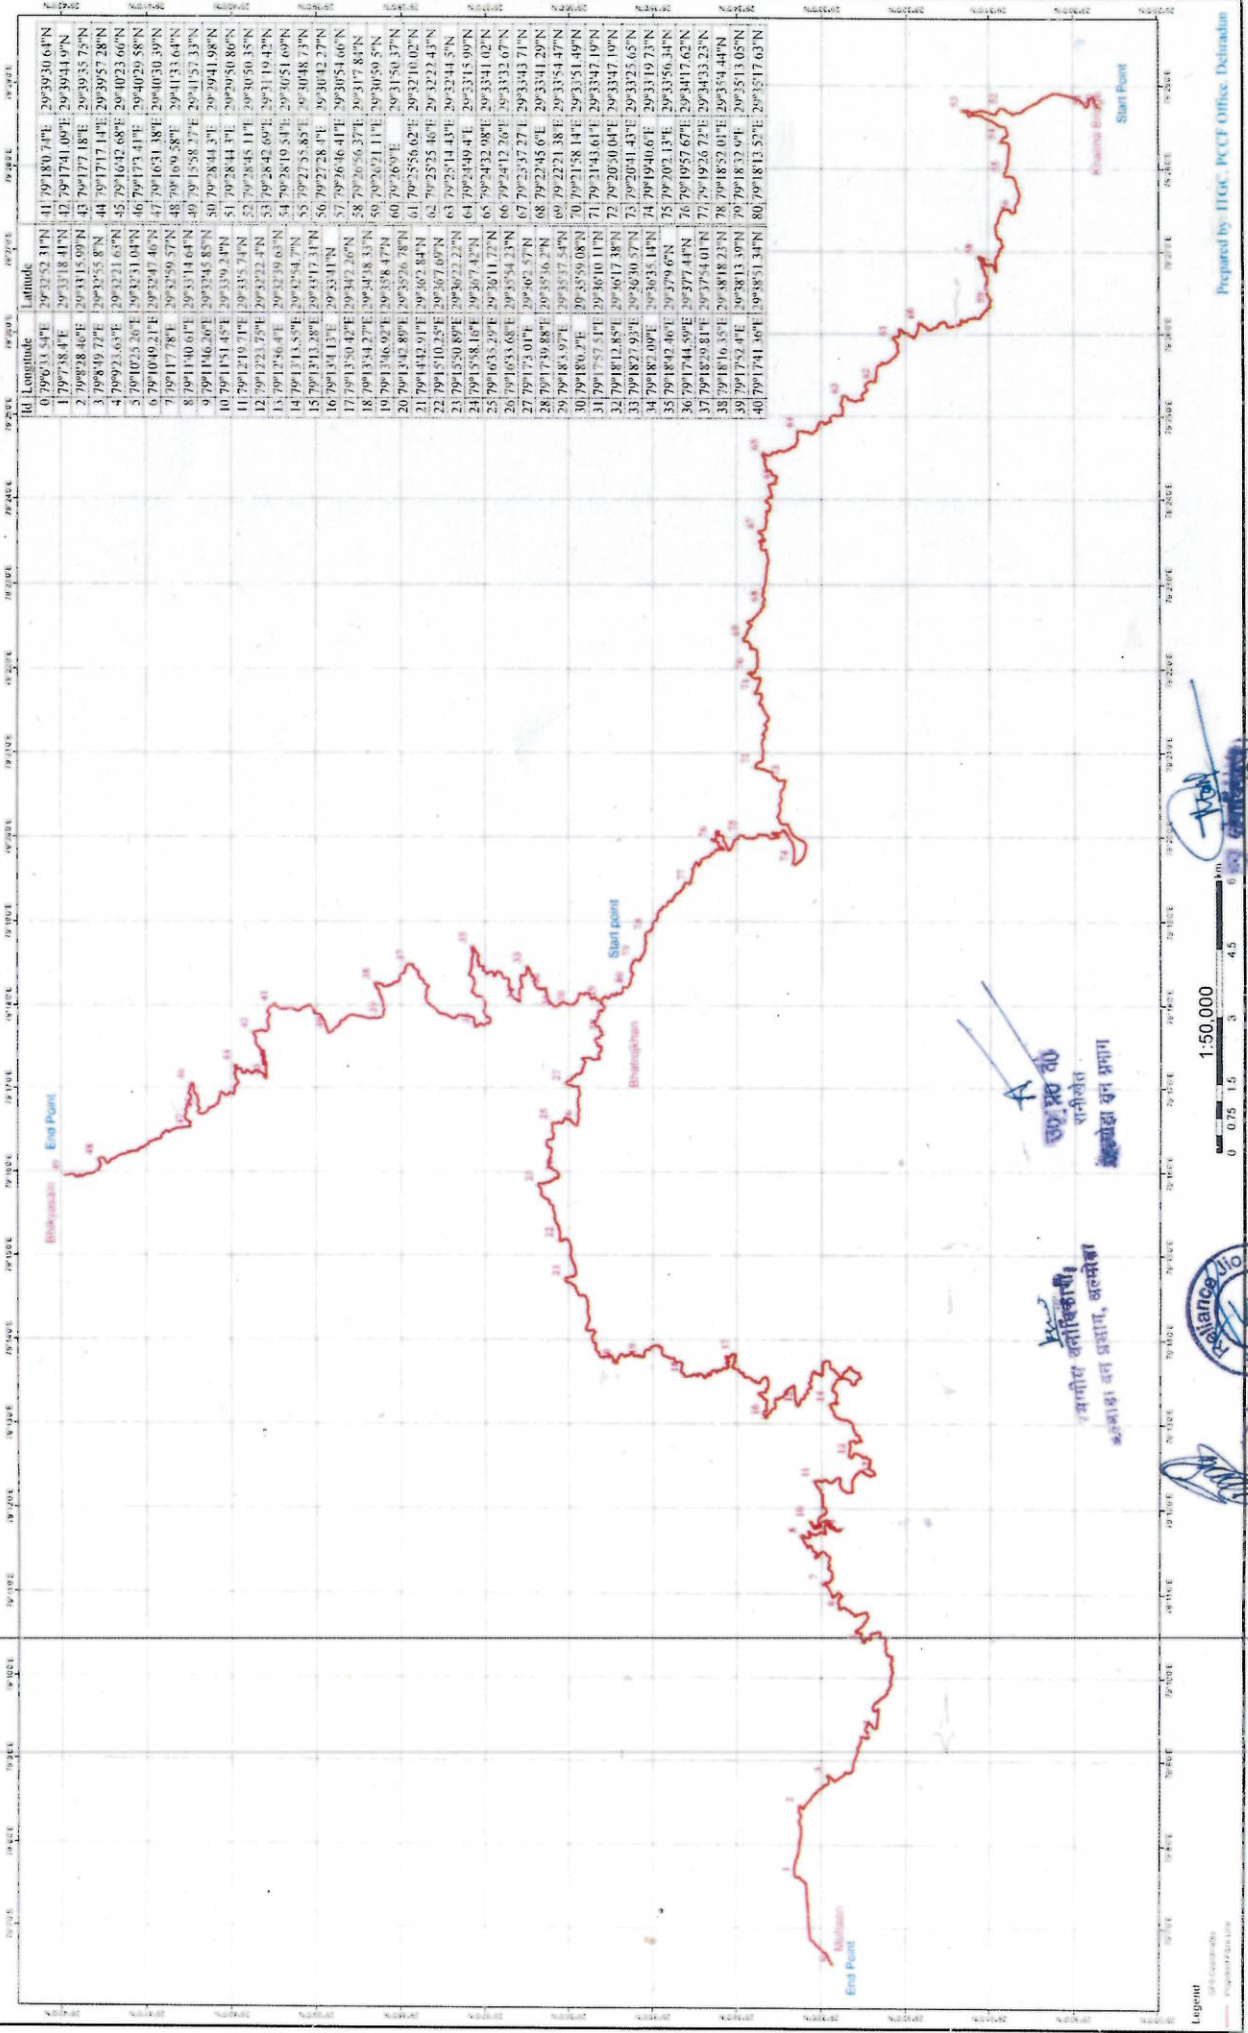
| Id | Longitude | Latitude | | | |
|---|---|---|---|---|---|
| 0 | 79°6'33.54"E | 29°32'52.31"N | 41 | 79°18'0.74"E | 29°39'30.64"N |
| 1 | 79°7'38.4"E | 29°33'18.41"N | 42 | 79°17'41.09"E | 29°39'44.9"N |
| 2 | 79°8'28.46"E | 29°33'15.99"N | 43 | 79°17'7.18"E | 29°39'35.75"N |
| 3 | 79°8'49.72"E | 29°32'55.8"N | 44 | 79°17'17.14"E | 29°39'57.28"N |
| 4 | 79°9'23.63"E | 29°32'21.63"N | 45 | 79°16'42.68"E | 29°40'23.66"N |
| 5 | 79°10'25.26"E | 29°32'31.04"N | 46 | 79°17'3.41"E | 29°40'29.58"N |
| 6 | 79°10'49.21"E | 29°32'43.46"N | 47 | 79°16'31.38"E | 29°40'30.39"N |
| 7 | 79°11'7.78"E | 29°32'59.57"N | 48 | 79°16'9.58"E | 29°41'33.64"N |
| 8 | 79°11'40.61"E | 29°33'14.64"N | 49 | 79°15'58.27"E | 29°41'57.33"N |
| 9 | 79°11'46.26"E | 29°32'45.85"N | 50 | 79°28'44.3"E | 29°39'41.98"N |
| 10 | 79°11'51.45"E | 29°33'9.24"N | 51 | 79°28'44.3"E | 29°29'50.86"N |
| 11 | 79°12'19.71"E | 29°33'5.74"N | 52 | 79°28'45.11"E | 29°30'50.35"N |
| 12 | 79°12'23.75"E | 29°32'22.4"N | 53 | 79°28'42.69"E | 29°31'19.42"N |
| 13 | 79°12'56.4"E | 29°32'39.63"N | 54 | 79°28'10.54"E | 29°30'51.69"N |
| 14 | 79°13'15.55"E | 29°32'54.7"N | 55 | 79°27'55.85"E | 29°30'48.73"N |
| 15 | 79°13'13.28"E | 29°33'17.31"N | 56 | 79°27'28.4"E | 29°30'42.27"N |
| 16 | 79°13'4.13"E | 29°33'41"N | 57 | 79°26'46.41"E | 29°30'54.66"N |
| 17 | 79°13'50.42"E | 29°34'2.26"N | 58 | 79°26'56.37"E | 29°31'7.84"N |
| 18 | 79°13'34.27"E | 29°34'38.33"N | 59 | 79°26'21.11"E | 29°30'50.5"N |
| 19 | 79°13'46.92"E | 29°35'8.47"N | 60 | 79°26'9"E | 29°31'50.37"N |
| 20 | 79°13'43.89"E | 29°35'26.78"N | 61 | 79°25'56.62"E | 29°32'10.02"N |
| 21 | 79°14'42.91"E | 29°36'2.84"N | 62 | 79°25'25.46"E | 29°32'22.43"N |
| 22 | 79°15'10.25"E | 29°36'7.69"N | 63 | 79°25'14.43"E | 29°32'44.5"N |
| 23 | 79°15'50.89"E | 29°36'22.22"N | 64 | 79°24'49.4"E | 29°33'15.09"N |
| 24 | 79°15'58.16"E | 29°36'7.42"N | 65 | 79°24'32.98"E | 29°33'41.02"N |
| 25 | 79°16'33.29"E | 29°36'11.72"N | 66 | 79°24'12.26"E | 29°33'32.67"N |
| 26 | 79°16'53.68"E | 29°35'54.23"N | 67 | 79°23'37.27"E | 29°33'43.71"N |
| 27 | 79°17'3.01"E | 29°36'2.57"N | 68 | 79°22'45.6"E | 29°33'41.29"N |
| 28 | 79°17'39.88"E | 29°35'56.2"N | 69 | 79°22'21.38"E | 29°33'54.47"N |
| 29 | 79°18'3.97"E | 29°35'37.54"N | 70 | 79°21'58.14"E | 29°33'51.49"N |
| 30 | 79°18'0.2"E | 29°35'59.08"N | 71 | 79°21'43.61"E | 29°33'47.19"N |
| 31 | 79°17'57.51"E | 29°36'10.11"N | 72 | 79°20'50.04"E | 29°33'47.19"N |
| 32 | 79°18'12.85"E | 29°36'17.38"N | 73 | 79°20'41.43"E | 29°33'25.65"N |
| 33 | 79°18'27.93"E | 29°36'30.57"N | 74 | 79°19'40.6"E | 29°33'19.73"N |
| 34 | 79°18'2.09"E | 29°36'35.14"N | 75 | 79°20'2.13"E | 29°33'56.34"N |
| 35 | 79°18'42.46"E | 29°37'9.6"N | 76 | 79°19'57.67"E | 29°34'17.62"N |
| 36 | 79°17'44.59"E | 29°37'7.44"N | 77 | 79°19'26.72"E | 29°34'33.23"N |
| 37 | 79°18'29.81"E | 29°37'54.01"N | 78 | 79°18'52.01"E | 29°35'4.44"N |
| 38 | 79°18'16.35"E | 29°38'18.23"N | 79 | 79°18'32.9"E | 29°35'13.05"N |
| 39 | 79°17'52.4"E | 29°38'13.39"N | 80 | 79°18'13.52"E | 29°35'17.63"N |
| 40 | 79°17'41.36"E | 29°38'51.34"N | | | |

Start Point
Khairna Bridge
Start point
Bhatrojkhan
End Point
Bhikiyasain
End Point
Mohan

उप प्रभागीय वनाधिकारी
रानीखेत
अल्मोड़ा वन प्रभाग

प्रभागीय वनाधिकारी
अल्मोड़ा वन प्रभाग, अल्मोड़ा

Reliance Jio

1:50,000
0 0.75 1.5 3 4.5 6 km

Prepared by: IT GC, PCCF Office, Dehradun

Legend